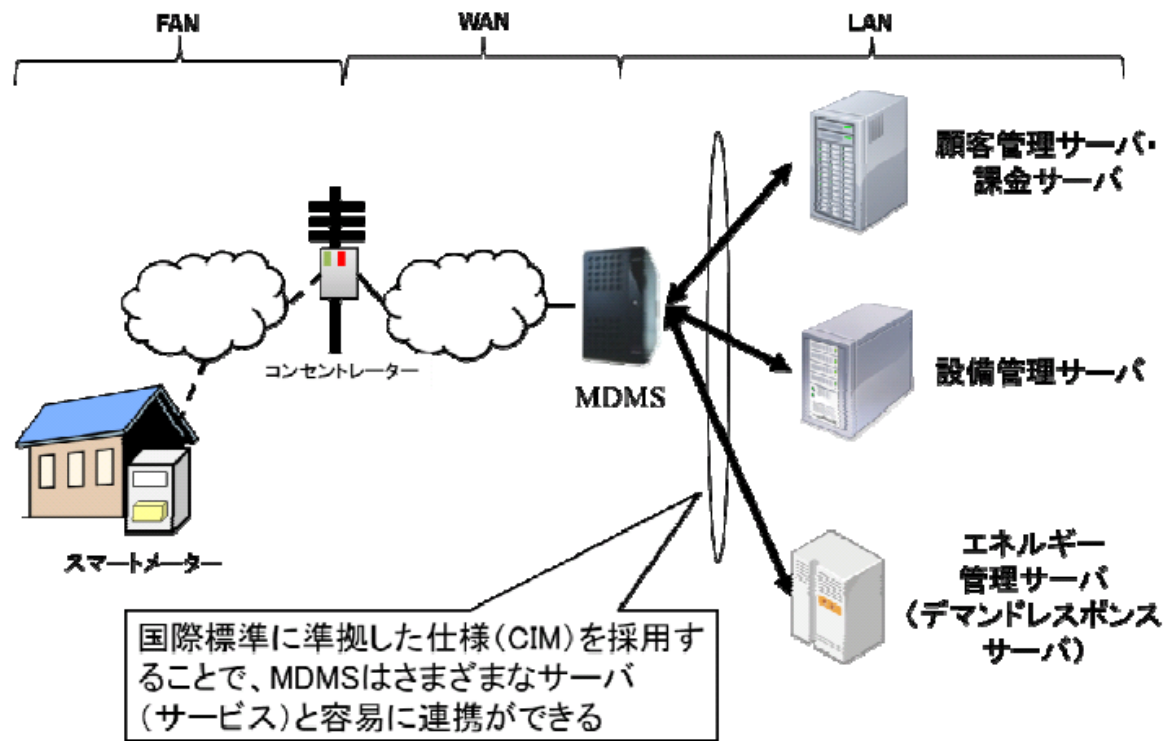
FAN

WAN

LAN

顧客管理サーバ・課金サーバ

コンセントレーター

MDMS

設備管理サーバ

スマートメーター

エネルギー管理サーバ（デマンドレスポンスサーバ）

国際標準に準拠した仕様（CIM）を採用することで、MDMSはさまざまなサーバ（サービス）と容易に連携ができる